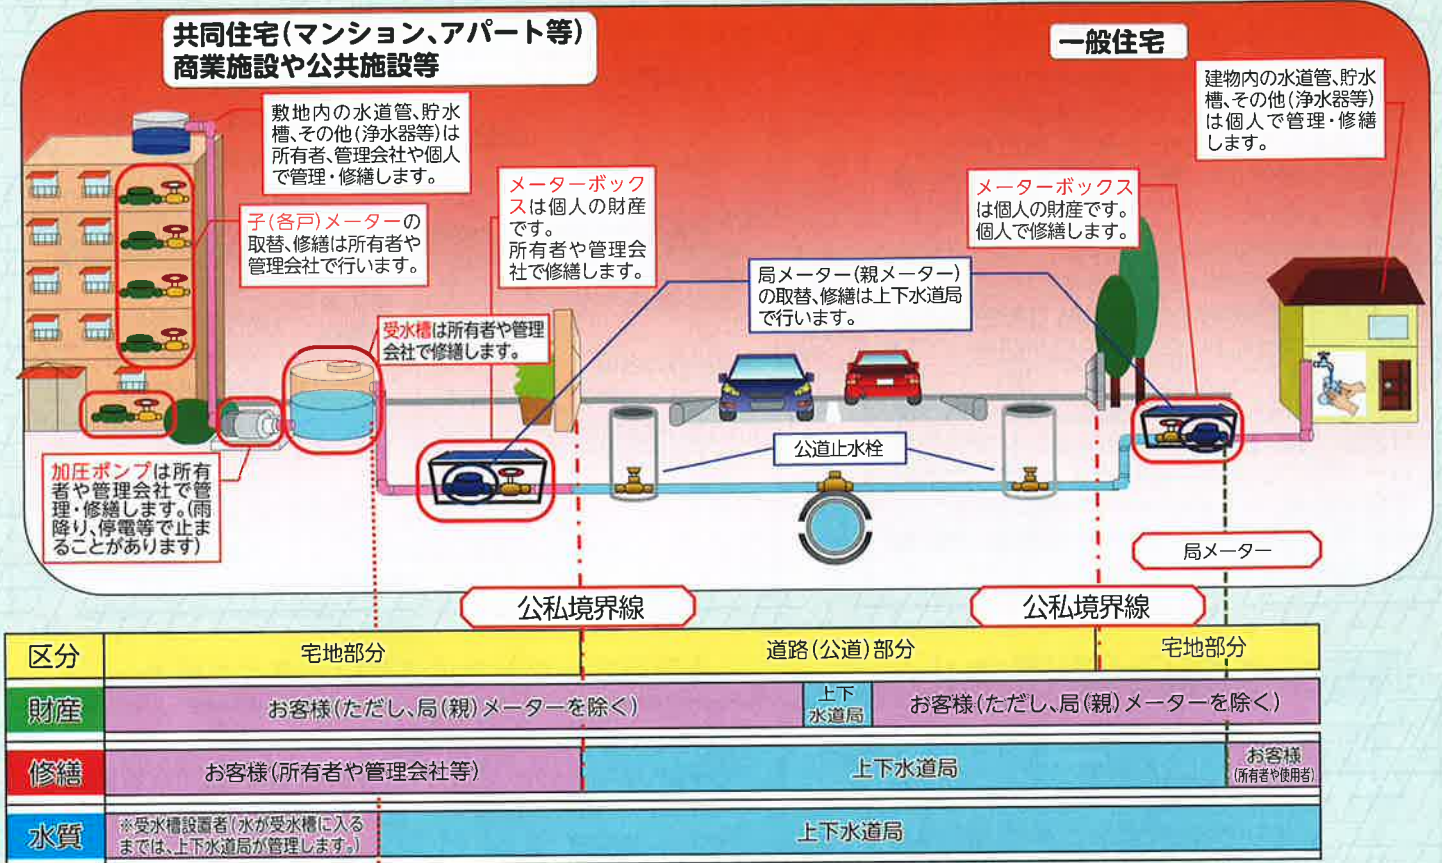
共同住宅(マンション、アパート等)
商業施設や公共施設等

一般住宅

敷地内の水道管、貯水槽、その他(浄水器等)は所有者、管理会社や個人で管理・修繕します。

建物内の水道管、貯水槽、その他(浄水器等)は個人で管理・修繕します。

子(各戸)メーターの取替、修繕は所有者や管理会社で行います。

メーターボックスは個人の財産です。所有者や管理会社で修繕します。

メーターボックスは個人の財産です。個人で修繕します。

局メーター(親メーター)の取替、修繕は上下水道局で行います。

受水槽は所有者や管理会社で修繕します。

加圧ポンプは所有者や管理会社で管理・修繕します。(雨降り、停電等で止まることがあります)

公道止水栓

局メーター

公私境界線

公私境界線

| 区分 | 宅地部分 | 道路(公道)部分 | | 宅地部分 |
|---|---|---|---|---|
| 財産 | お客様(ただし、局(親)メーターを除く) | 上下水道局 | お客様(ただし、局(親)メーターを除く) | |
| 修繕 | お客様(所有者や管理会社等) | 上下水道局 | | お客様(所有者や使用者) |
| 水質 | ※受水槽設置者(水が受水槽に入るまでは、上下水道局が管理します。) | 上下水道局 | | |